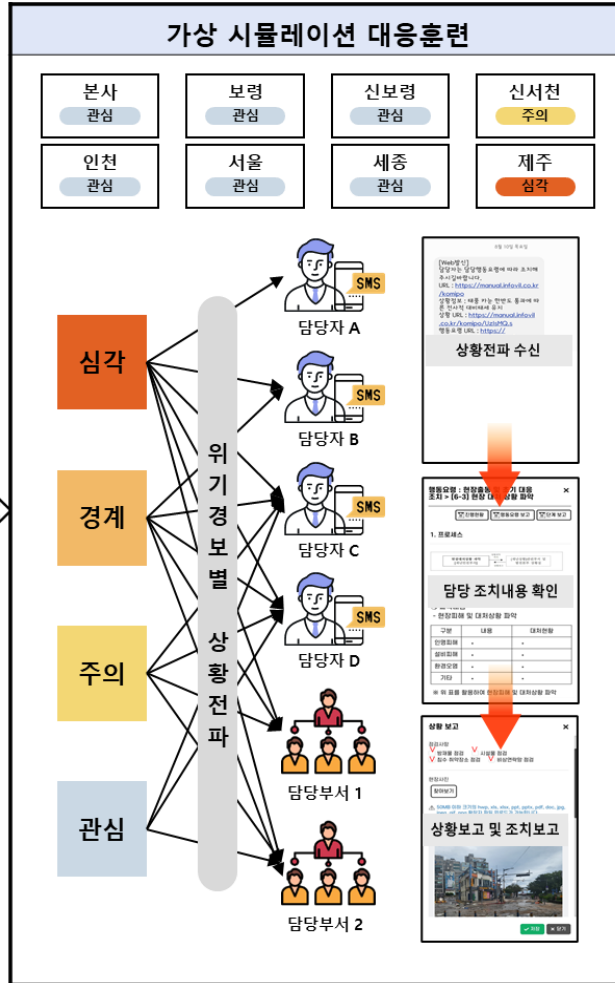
가상 시뮬레이션 대응훈련

본사
관심

보령
관심

신보령
관심

신서천
주의

인천
관심

서울
관심

세종
관심

제주
심각

심각

경계

주의

관심

위기경보별 상황전파

SMS
담당자 A

SMS
담당자 B

SMS
담당자 C

SMS
담당자 D

담당부서 1

담당부서 2

[Web발신]
담당자는 담당행동요령에 따라 조치해주시길바랍니다.
URL : https://manual.infovil.co.kr/komipo
상황정보 : 태풍 카눈 한반도 통과에 따른 인사적 대비태세 유지
상황 URL : https://manual.infovil.co.kr/komipo/UzlsHQ.s
행동요령 URL : https://

상황전파 수신

행동요령 : 현장출동 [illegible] 기 대응 조치 > [6-3] 현장 대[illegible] 상황 파악

1. 프로세스

담당 조치내용 확인

- 현장회해 및 대처상황 파악

| 구분 | 내용 | 대처현황 |
|---|---|---|
| 인명피해 | - | - |
| 설비피해 | - | - |
| 환경오염 | - | - |
| 기타 | - | - |

※ 위 표를 활용하여 현장피해 및 대처상황 파악

상황 보고

상황보고 및 조치보고

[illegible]